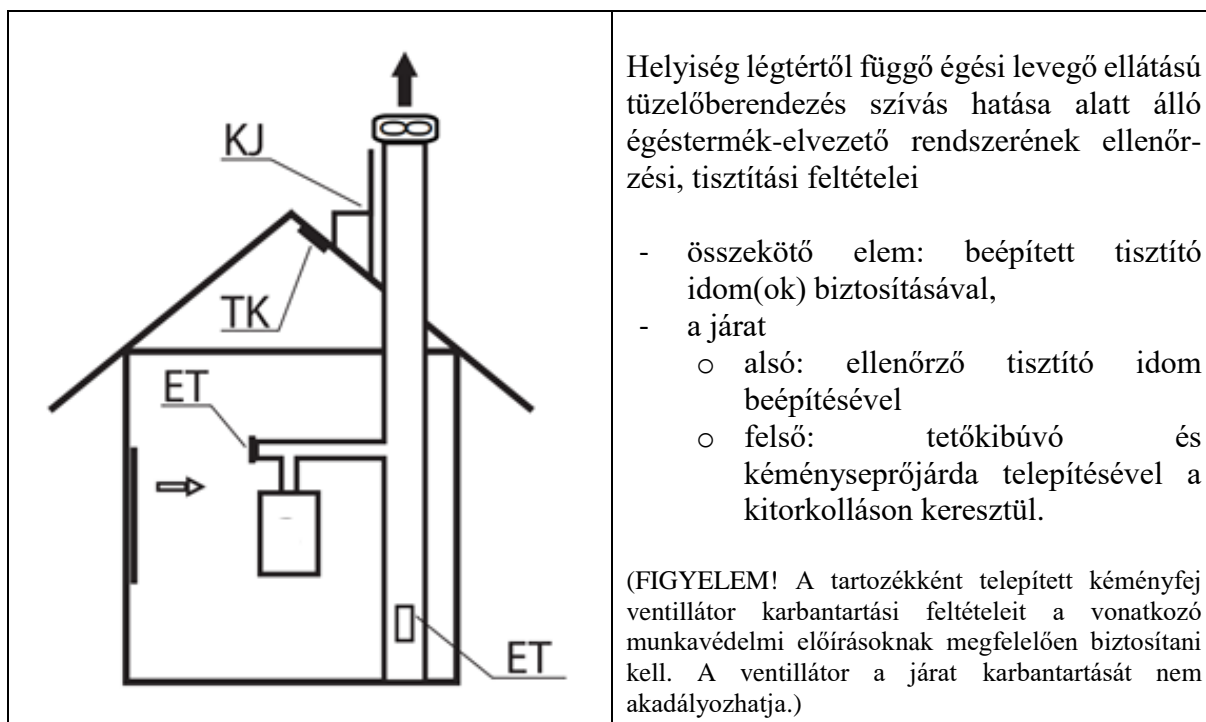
KJ
TK
ET
ET

Helyiség légtértől függő égési levegő ellátású tüzelőberendezés szívás hatása alatt álló égéstermék-elvezető rendszerének ellenőrzési, tisztítási feltételei

- összekötő elem: beépített tisztító idom(ok) biztosításával,
- a járat
  o alsó: ellenőrző tisztító idom beépítésével
  o felső: tetőkibúvó és kéményseprőjárda telepítésével a kitorkolláson keresztül.

(FIGYELEM! A tartozékként telepített kéményfej ventillátor karbantartási feltételeit a vonatkozó munkavédelmi előírásoknak megfelelően biztosítani kell. A ventillátor a járat karbantartását nem akadályozhatja.)